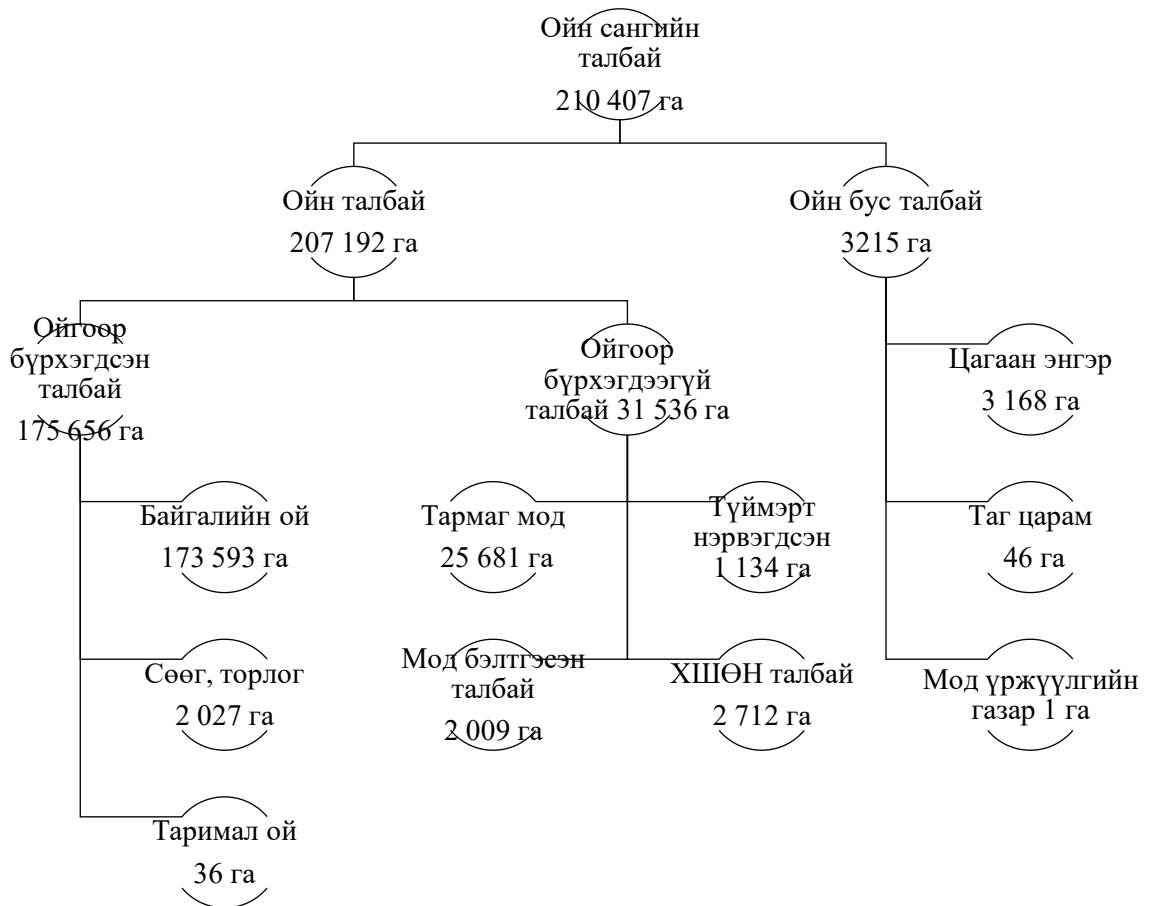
Ойн сангийн талбай
210 407 га

Ойн талбай
207 192 га

Ойн бус талбай
3215 га

Ойгоор бүрхэгдсэн талбай
175 656 га

Ойгоор бүрхэгдээгүй талбай 31 536 га

Цагаан энгэр
3 168 га

Байгалийн ой
173 593 га

Тармаг мод
25 681 га

Түймэрт нэрвэгдсэн
1 134 га

Таг царам
46 га

Сөөг, торлог
2 027 га

Мод бэлтгэсэн талбай
2 009 га

ХШӨН талбай
2 712 га

Мод үржүүлгийн газар 1 га

Таримал ой
36 га